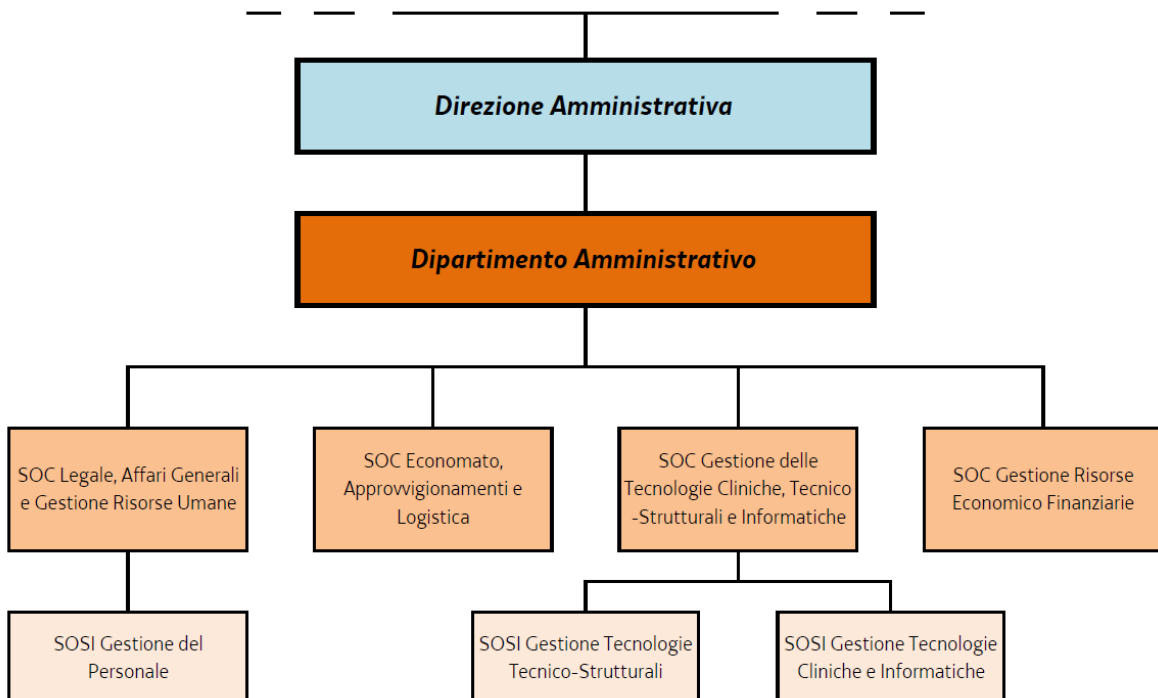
Direzione Amministrativa

Dipartimento Amministrativo

SOC Legale, Affari Generali e Gestione Risorse Umane

SOC Economato, Approvvigionamenti e Logistica

SOC Gestione delle Tecnologie Cliniche, Tecnico -Strutturali e Informatiche

SOC Gestione Risorse Economico Finanziarie

SOSI Gestione del Personale

SOSI Gestione Tecnologie Tecnico-Strutturali

SOSI Gestione Tecnologie Cliniche e Informatiche